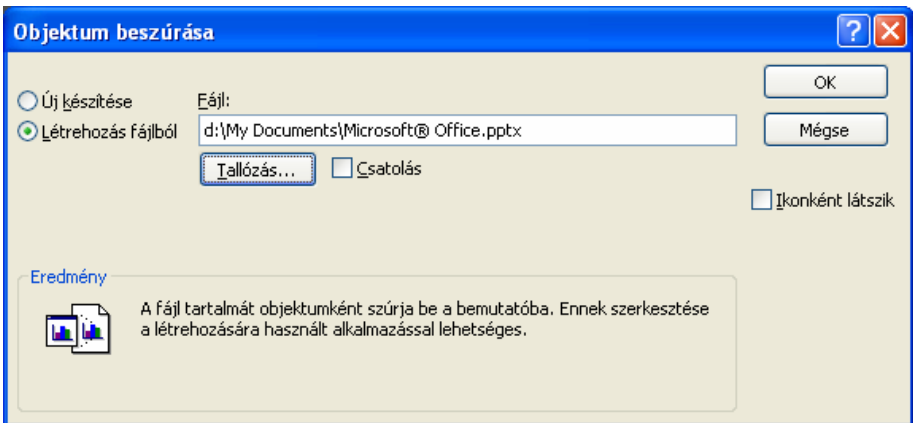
Objektum beszúrása

?

Új készítése

Létrehozás fájlból

Fájl:

d:\My Documents\Microsoft® Office.pptx

Tallózás...

Csatolás

OK

Mégse

Ikonként látszik

Eredmény

A fájl tartalmát objektumként szúrja be a bemutatóba. Ennek szerkesztése a létrehozására használt alkalmazással lehetséges.